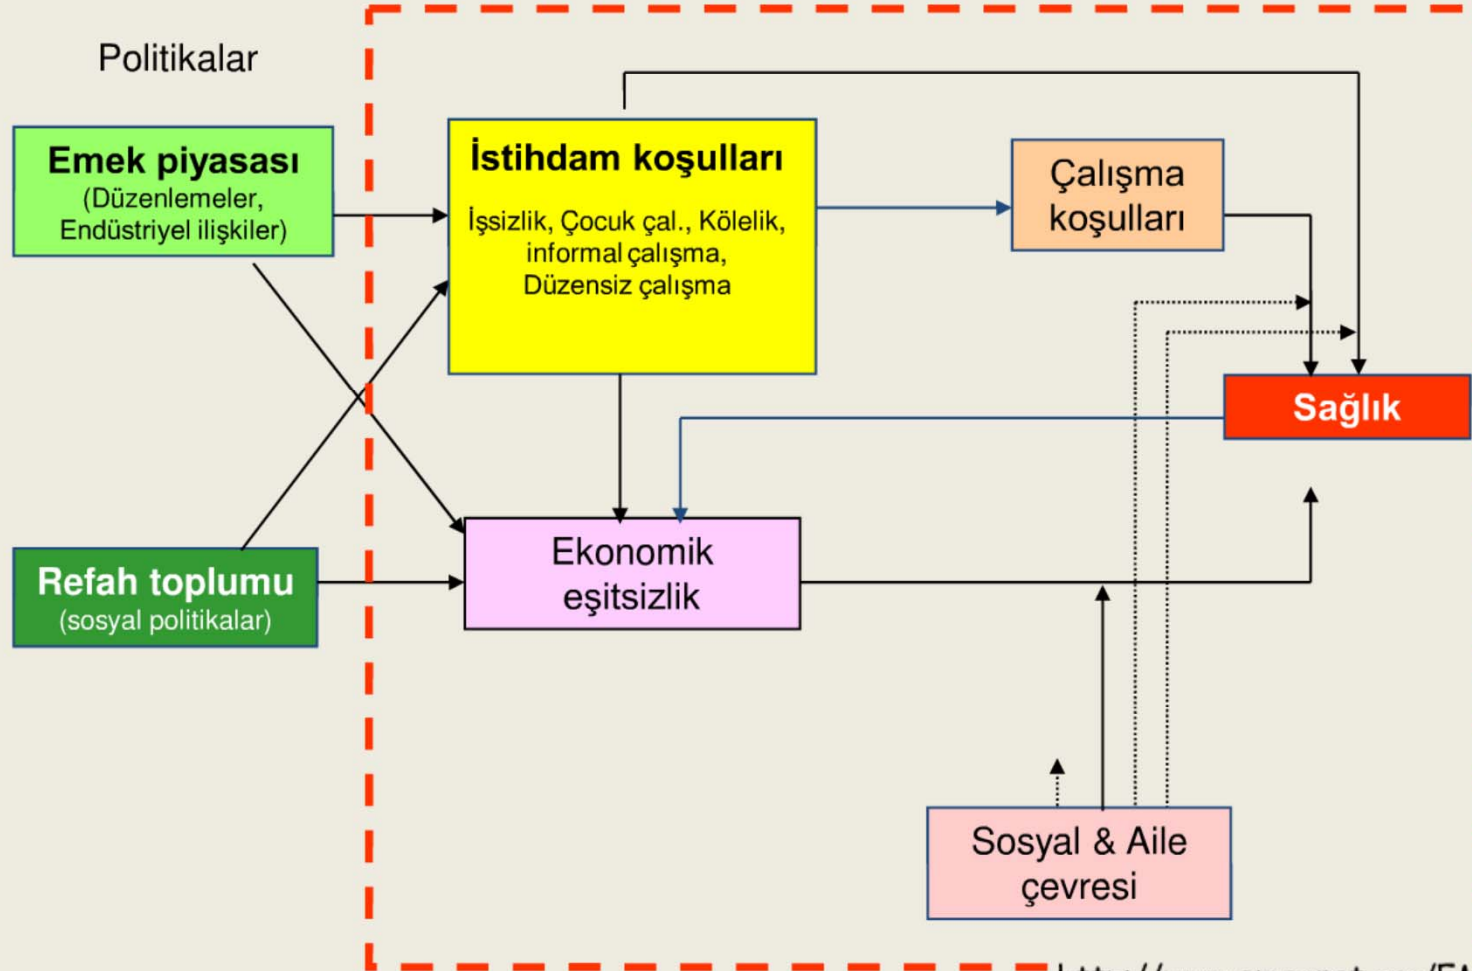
Politikalar

Emek piyasası
(Düzenlemeler,
Endüstriyel ilişkiler)

İstihdam koşulları
İşsizlik, Çocuk çal., Kölelik, informal çalışma, Düzensiz çalışma

Çalışma koşulları

Sağlık

Refah toplumu
(sosyal politikalar)

Ekonomik eşitsizlik

Sosyal & Aile çevresi

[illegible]